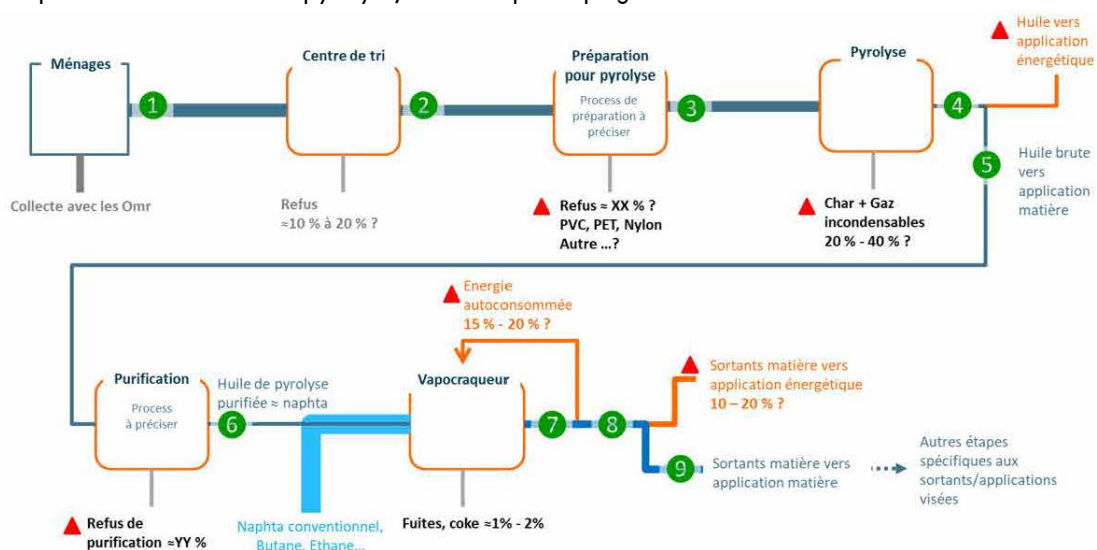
Ménages

1

Centre de tri

2

Préparation pour pyrolyse

Process de préparation à préciser

3

Pyrolyse

4

Huile vers application énergétique

Collecte avec les Omr

Refus ≈10 % à 20 % ?

Refus ≈ XX % ? PVC, PET, Nylon Autre ...?

Char + Gaz incondensables 20 % - 40 % ?

5

Huile brute vers application matière

Energie autoconsommée 15 % - 20 % ?

Purification

Process à préciser

Huile de pyrolyse purifiée ≈ naphta

6

Vapocraqueur

7

8

Sortants matière vers application énergétique 10 – 20 % ?

9

Sortants matière vers application matière

Autres étapes spécifiques aux sortants/applications visées

Refus de purification ≈YY %

Naphta conventionnel, Butane, Ethane...

Fuites, coke ≈1% - 2%